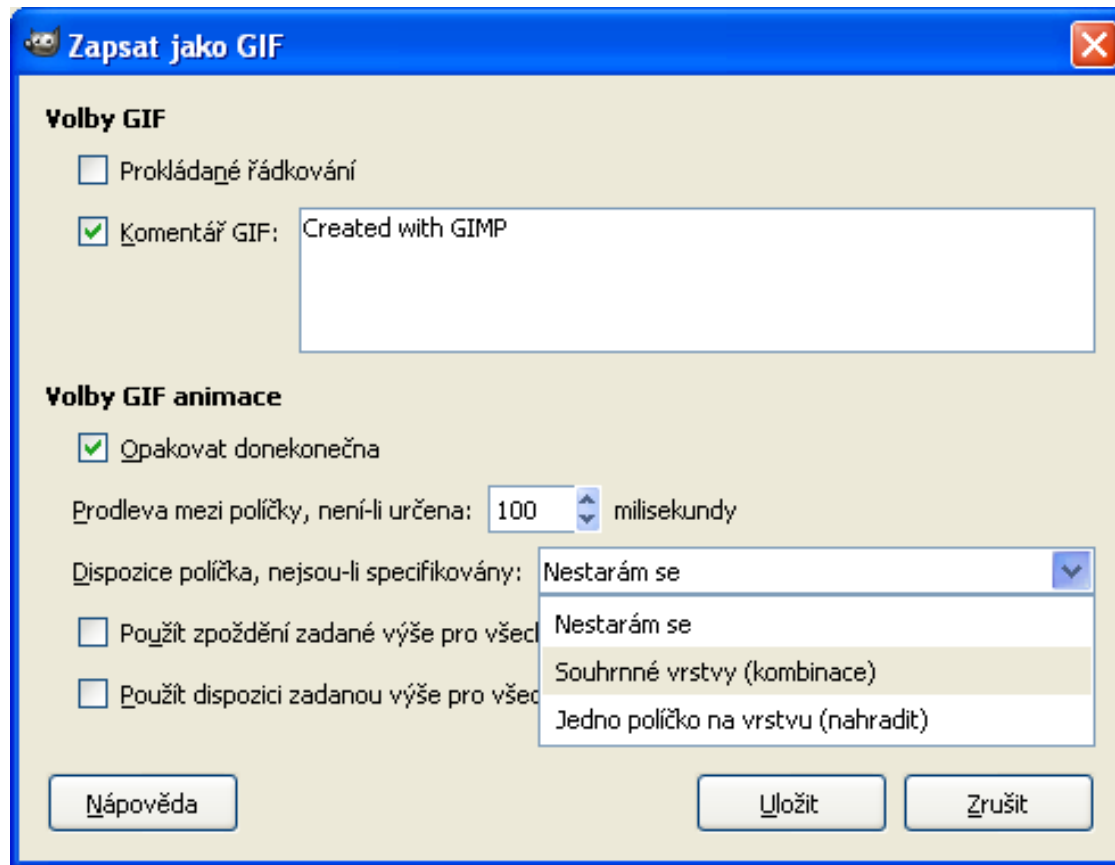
Zapsat jako GIF

Volby GIF

Prokládané řádkování

Komentář GIF:

Created with GIMP

Volby GIF animace

Opakovat donekonečna

Prodleva mezi políčky, není-li určena: 100 milisekundy

Dispozice políčka, nejsou-li specifikovány: Nestarám se

Použít zpoždění zadané výše pro všech

Použít dispozici zadanou výše pro všec

Nestarám se

Souhrnné vrstvy (kombinace)

Jedno políčko na vrstvu (nahradit)

Nápověda

Uložit

Zrušit